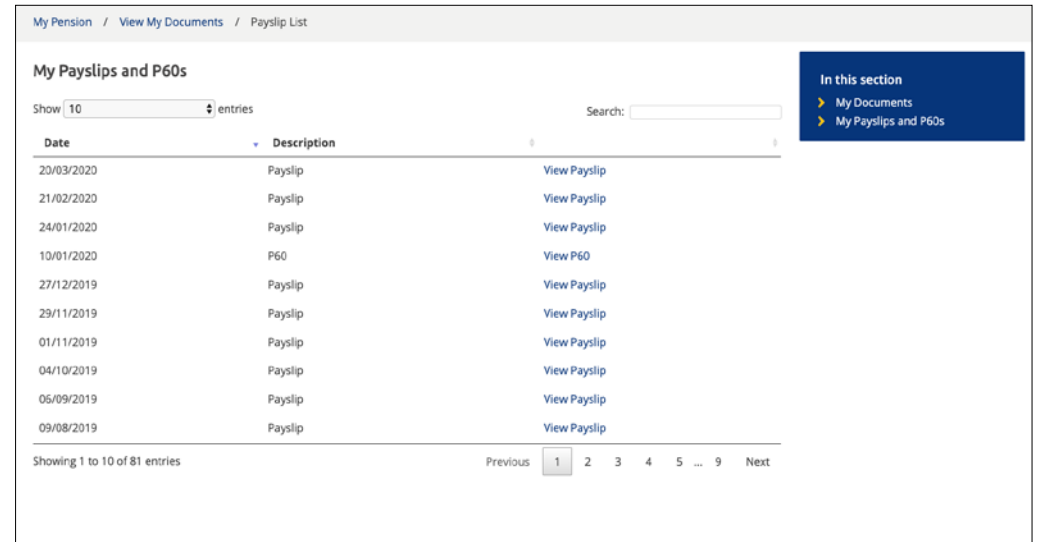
My Pension / View My Documents / Payslip List

My Payslips and P60s

Show 10 entries

Search:

| Date | Description | |
|---|---|---|
| 20/03/2020 | Payslip | View Payslip |
| 21/02/2020 | Payslip | View Payslip |
| 24/01/2020 | Payslip | View Payslip |
| 10/01/2020 | P60 | View P60 |
| 27/12/2019 | Payslip | View Payslip |
| 29/11/2019 | Payslip | View Payslip |
| 01/11/2019 | Payslip | View Payslip |
| 04/10/2019 | Payslip | View Payslip |
| 06/09/2019 | Payslip | View Payslip |
| 09/08/2019 | Payslip | View Payslip |

Showing 1 to 10 of 81 entries

Previous 1 2 3 4 5 … 9 Next

In this section

My Documents

My Payslips and P60s